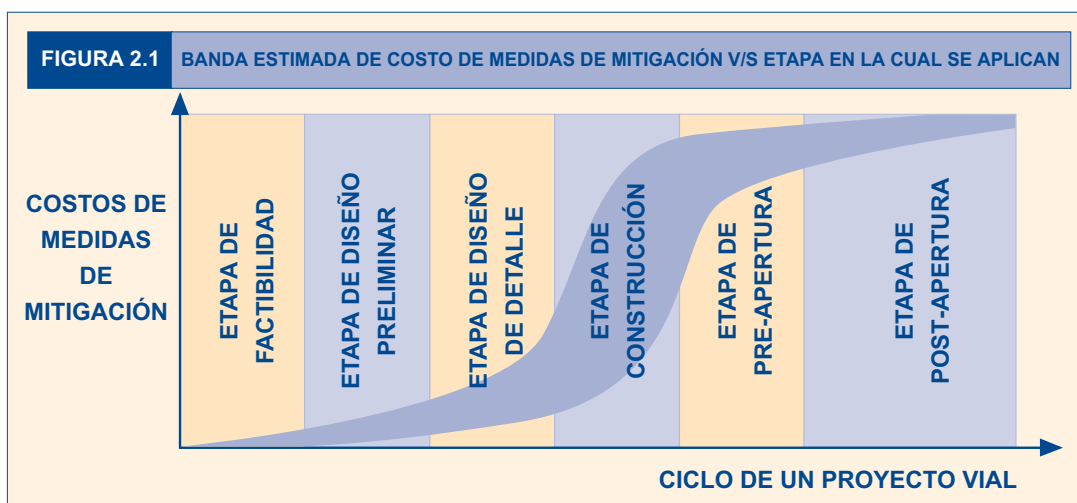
FIGURA 2.1 BANDA ESTIMADA DE COSTO DE MEDIDAS DE MITIGACIÓN V/S ETAPA EN LA CUAL SE APLICAN

COSTOS DE MEDIDAS DE MITIGACIÓN

ETAPA DE FACTIBILIDAD

ETAPA DE DISEÑO PRELIMINAR

ETAPA DE DISEÑO DE DETALLE

ETAPA DE CONSTRUCCIÓN

ETAPA DE PRE-APERTURA

ETAPA DE POST-APERTURA

CICLO DE UN PROYECTO VIAL